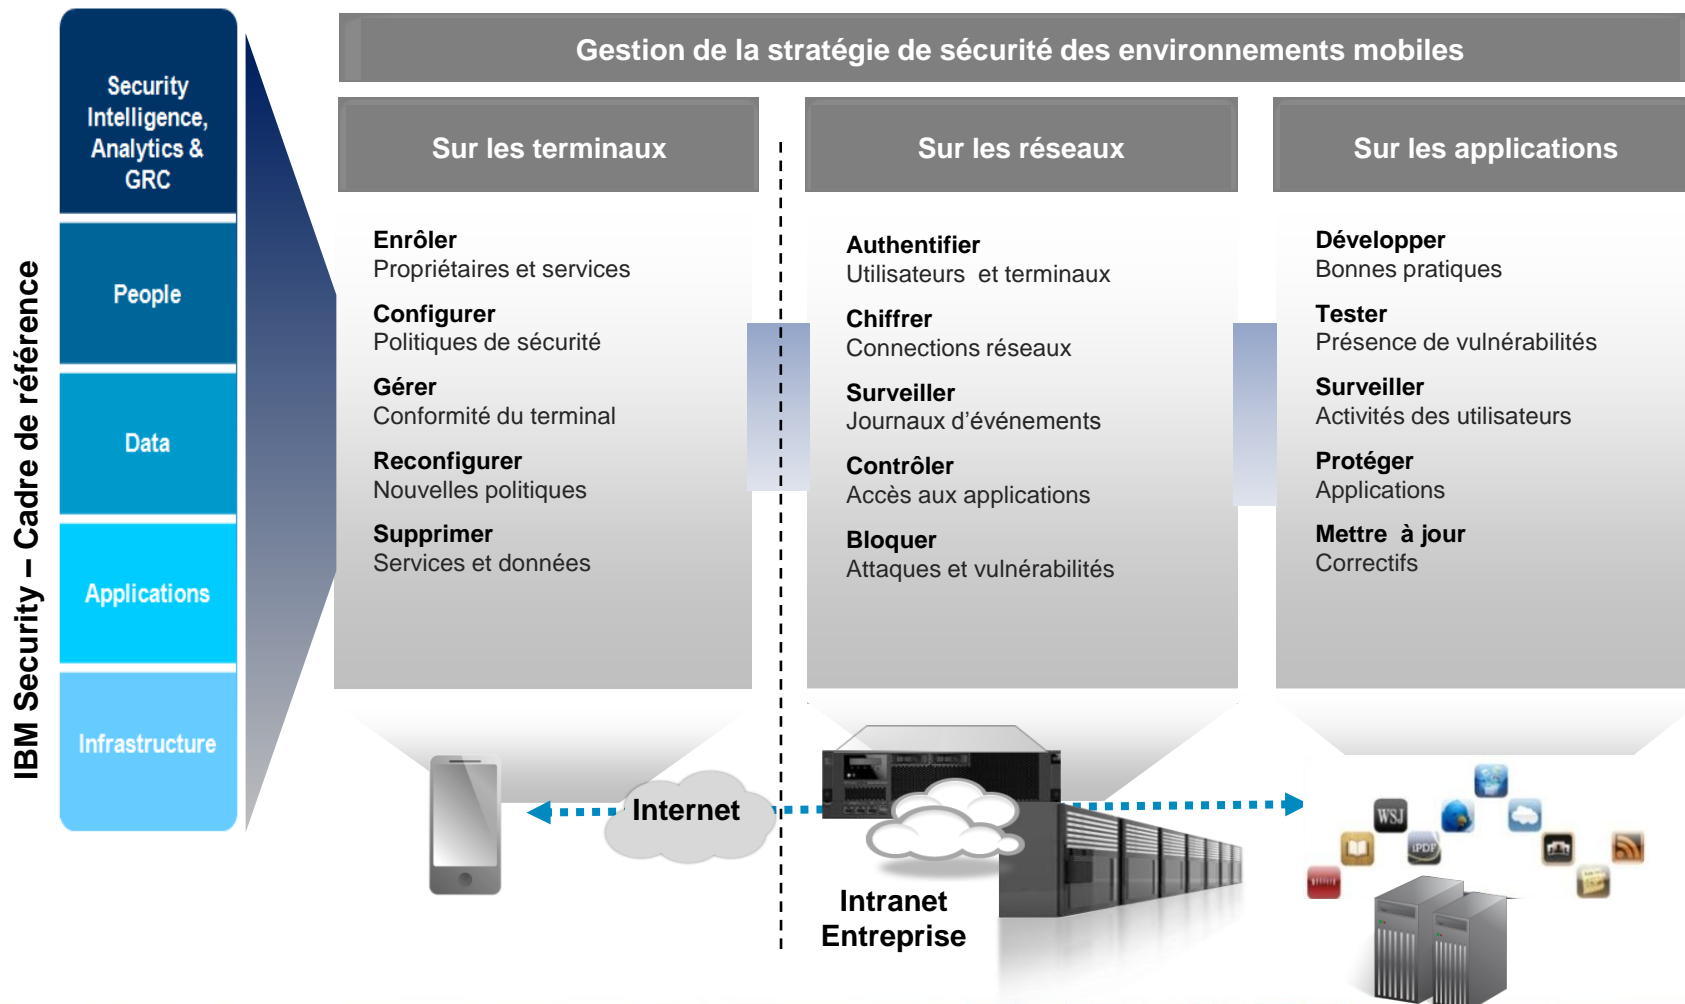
IBM Security – Cadre de référence

Security Intelligence, Analytics & GRC

People

Data

Applications

Infrastructure

Gestion de la stratégie de sécurité des environnements mobiles

Sur les terminaux

Enrôler
Propriétaires et services

Configurer
Politiques de sécurité

Gérer
Conformité du terminal

Reconfigurer
Nouvelles politiques

Supprimer
Services et données

Sur les réseaux

Authentifier
Utilisateurs et terminaux

Chiffrer
Connections réseaux

Surveiller
Journaux d'événements

Contrôler
Accès aux applications

Bloquer
Attaques et vulnérabilités

Sur les applications

Développer
Bonnes pratiques

Tester
Présence de vulnérabilités

Surveiller
Activités des utilisateurs

Protéger
Applications

Mettre à jour
Correctifs

Internet

Intranet
Entreprise

WSJ

iPDF